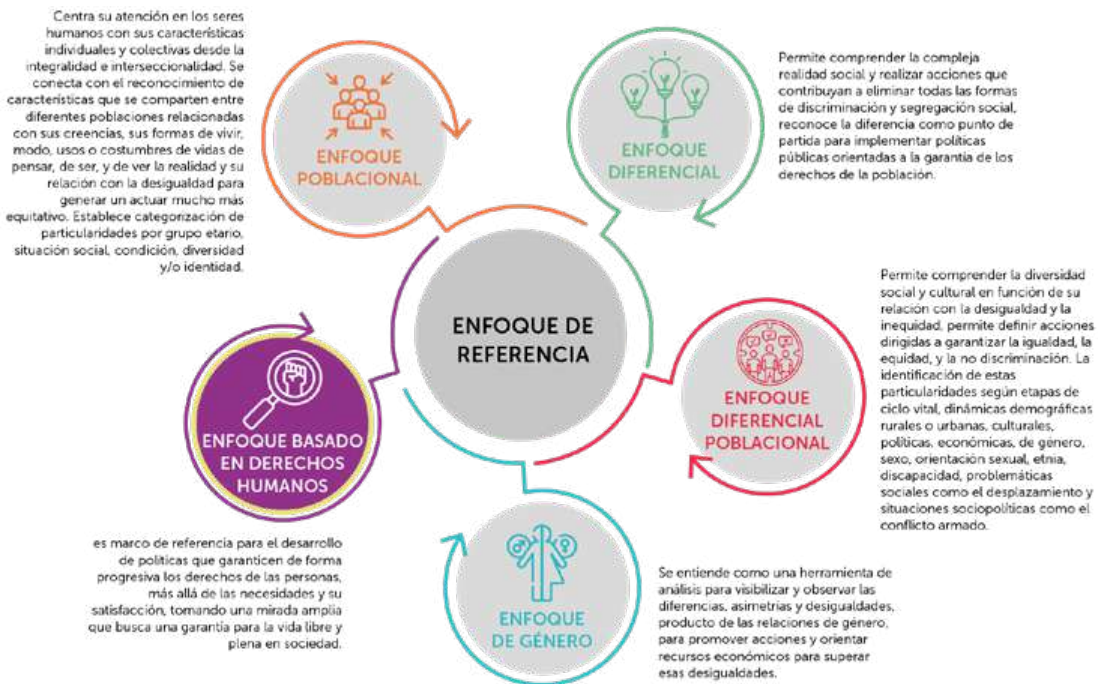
Centra su atención en los seres humanos con sus características individuales y colectivas desde la integralidad e interseccionalidad. Se conecta con el reconocimiento de características que se comparten entre diferentes poblaciones relacionadas con sus creencias, sus formas de vivir, modo, usos o costumbres de vidas de pensar, de ser, y de ver la realidad y su relación con la desigualdad para generar un actuar mucho más equitativo. Establece categorización de particularidades por grupo etario, situación social, condición, diversidad y/o identidad.

ENFOQUE POBLACIONAL

ENFOQUE DIFERENCIAL

Permite comprender la compleja realidad social y realizar acciones que contribuyan a eliminar todas las formas de discriminación y segregación social, reconoce la diferencia como punto de partida para implementar políticas públicas orientadas a la garantía de los derechos de la población.

ENFOQUE DE REFERENCIA

Permite comprender la diversidad social y cultural en función de su relación con la desigualdad y la inequidad, permite definir acciones dirigidas a garantizar la igualdad, la equidad, y la no discriminación. La identificación de estas particularidades según etapas de ciclo vital, dinámicas demográficas rurales o urbanas, culturales, políticas, económicas, de género, sexo, orientación sexual, etnia, discapacidad, problemáticas sociales como el desplazamiento y situaciones sociopolíticas como el conflicto armado.

ENFOQUE DIFERENCIAL POBLACIONAL

ENFOQUE BASADO EN DERECHOS HUMANOS

es marco de referencia para el desarrollo de políticas que garanticen de forma progresiva los derechos de las personas, más allá de las necesidades y su satisfacción, tomando una mirada amplia que busca una garantía para la vida libre y plena en sociedad.

ENFOQUE DE GÉNERO

Se entiende como una herramienta de análisis para visibilizar y observar las diferencias, asimetrías y desigualdades, producto de las relaciones de género, para promover acciones y orientar recursos económicos para superar esas desigualdades.